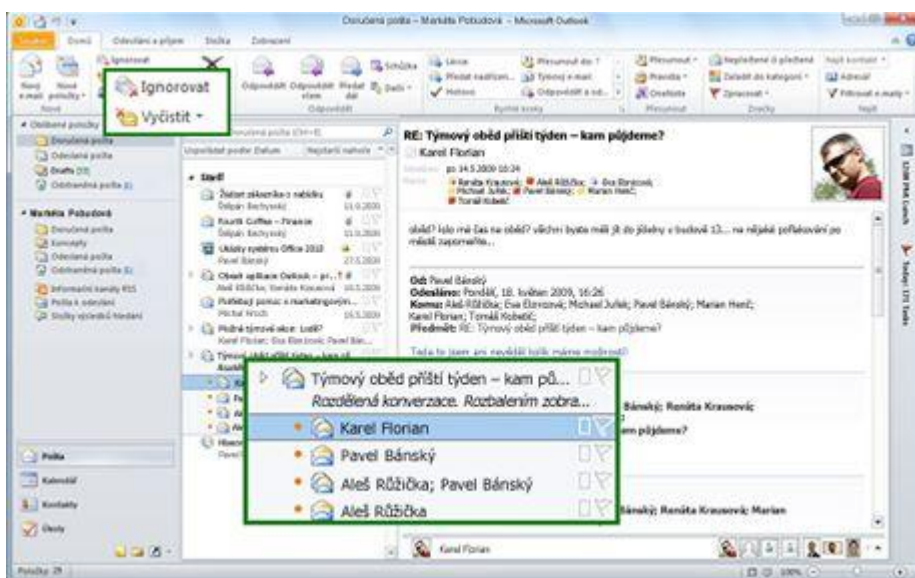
Doručená pošta - Markéta Pobudová - Microsoft Outlook

Soubor Domů Odeslání a příjem Složka Zobrazení

Ignorovat
Vyčistit

Nový e-mail Nové položky
Odpovědět Odpovědět všem Předat dál
Schůzka
Další
Rychlé kroky
Přesunout
Pravidla
OneNote
Nepřečtené či přečtené
Zařadit do kategorie
Zpracovat
Najít kontakt
Adresář
Filtrovat e-maily

Oblíbené položky
Doručená pošta
Odeslaná pošta
Drafts
Odstraněná pošta

Markéta Pobudová
Doručená pošta
Koncepty
Odeslaná pošta
Odstraněná pošta
Informační kanály RSS
Pošta k odeslání
Složky výsledků hledání

Hledat: Doručená pošta (Ctrl+E)
Uspořádat podle: Datum
Nejdéle nahoře

Starší
Žádost zákazníka o nabídku
Štěpán Bechynský
Fourth Coffee – Finance
Štěpán Bechynský
Ukázky systému Office 2010
Pavel Bánský
Obsah aplikace Outlook – př...
Aleš Růžička; Renáta Krausová
Potřebuji pomoc s marketingovým...
Michal Hrach
Možná týmová akce: Lodě?
Karel Florian; Eva Eberzová; Pavel Bán...
Týmový oběd příští týden – kam pů...

RE: Týmový oběd příští týden – kam půjdeme?
Karel Florian
Odesláno: po 14.5.2009 16:24
Komu: Renáta Krausová; Aleš Růžička; Eva Ebrzová; Michael Juřek; Pavel Bánský; Marian Henč; Tomáš Kobetič

oběd? Jslo mi čas na oběd? všichni byste měli jít do jídelny v budově 13... na nějaké pořekování po místě zapomeňte...

Od: Pavel Bánský
Odesláno: Pondělí, 18. květen 2009, 16:26
Komu: Aleš Růžička; Eva Ebrzová; Michael Juřek; Pavel Bánský; Marian Henč; Karel Florian; Tomáš Kobetič
Předmět: RE: Týmový oběd příští týden – kam půjdeme?

Teda to jsem ani nevěděl kolik máme možností!

Týmový oběd příští týden – kam pů...
Rozdělená konverzace. Rozbalením zobra...
Karel Florian
Pavel Bánský
Aleš Růžička; Pavel Bánský
Aleš Růžička

Bánský; Renáta Krausová;
em půjdeme?
Bánský; Renáta Krausová; Marian

Karel Florian

Pošta
Kalendář
Kontakty
Úkoly

Položky: 29
100%